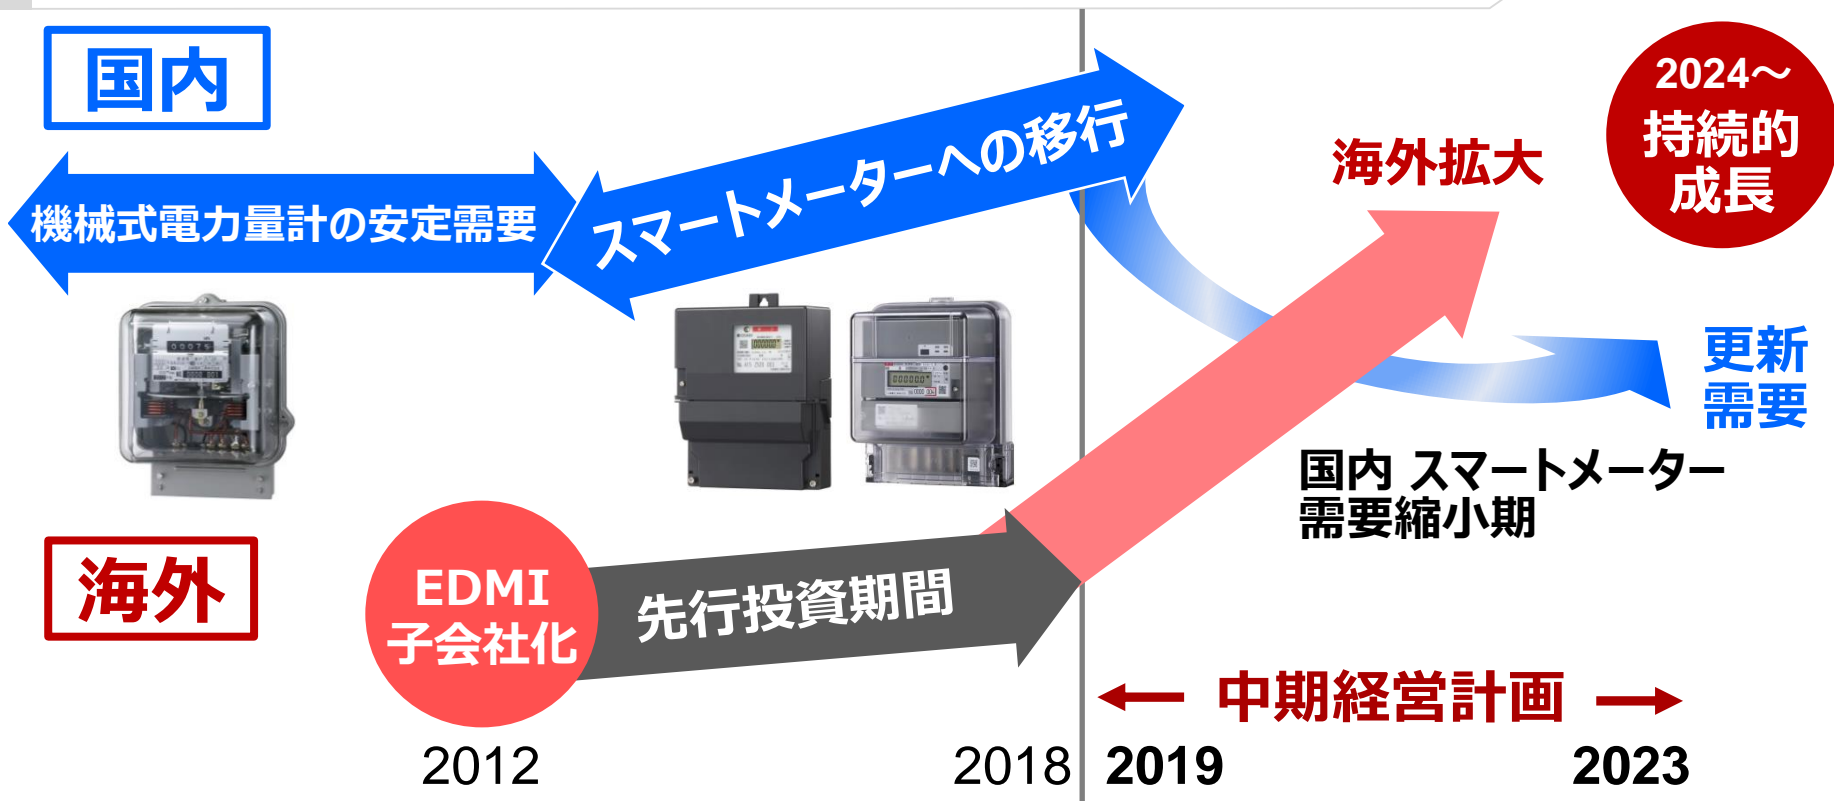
国内

機械式電力量計の安定需要

スマートメーターへの移行

海外拡大

2024～
持続的
成長

更新
需要

国内 スマートメーター
需要縮小期

海外

EDMI
子会社化

先行投資期間

中期経営計画

2012

2018

2019

2023